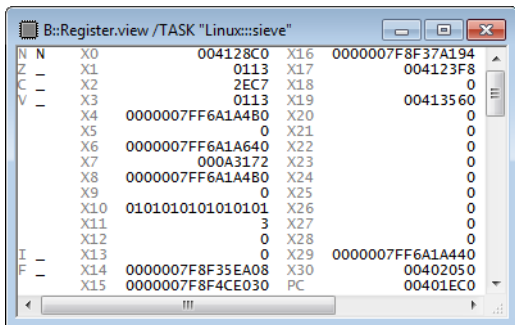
B::Register.view /TASK "Linux:::sieve"

| | | | | | |
|---|---|---|---|---|---|
| N | N | X0 | 004128C0 | X16 | 0000007F8F37A194 |
| Z | _ | X1 | 0113 | X17 | 004123F8 |
| C | _ | X2 | 2EC7 | X18 | 0 |
| V | _ | X3 | 0113 | X19 | 00413560 |
| | | X4 | 0000007FF6A1A4B0 | X20 | 0 |
| | | X5 | 0 | X21 | 0 |
| | | X6 | 0000007FF6A1A640 | X22 | 0 |
| | | X7 | 000A3172 | X23 | 0 |
| | | X8 | 0000007FF6A1A4B0 | X24 | 0 |
| | | X9 | 0 | X25 | 0 |
| | | X10 | 0101010101010101 | X26 | 0 |
| | | X11 | 3 | X27 | 0 |
| | | X12 | 0 | X28 | 0 |
| I | _ | X13 | 0 | X29 | 0000007FF6A1A440 |
| F | _ | X14 | 0000007F8F35EA08 | X30 | 00402050 |
| | | X15 | 0000007F8F4CE030 | PC | 00401EC0 |

III